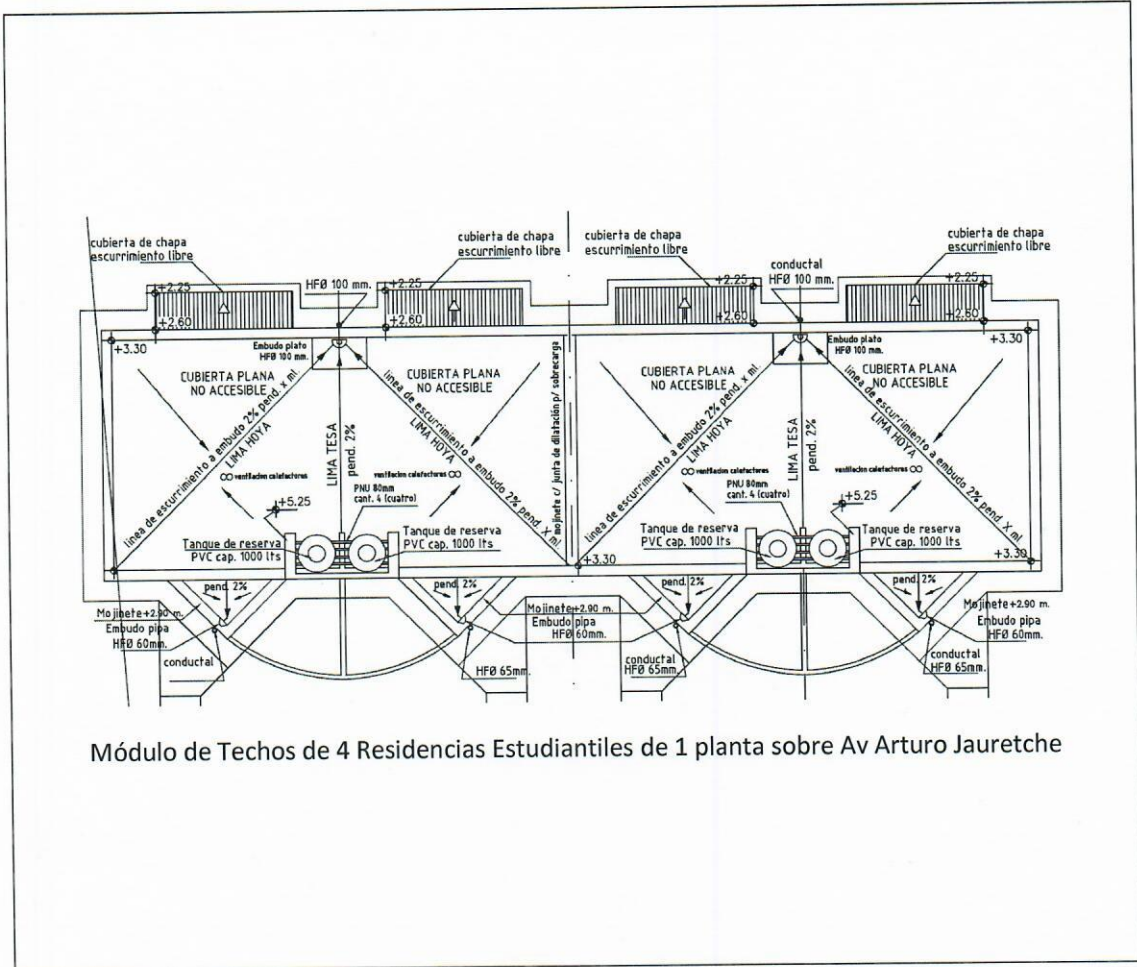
cubierta de chapa escurrimiento libre

cubierta de chapa escurrimiento libre

cubierta de chapa escurrimiento libre

cubierta de chapa escurrimiento libre

HFØ 100 mm.

conductal HFØ 100 mm.

+2.25

+2.60

+2.25

+2.60

+2.25

+2.60

+2.25

+2.60

+3.30

+3.30

Embudo plato HFØ 100 mm.

Embudo plato HFØ 100 mm.

CUBIERTA PLANA NO ACCESIBLE

CUBIERTA PLANA NO ACCESIBLE

CUBIERTA PLANA NO ACCESIBLE

CUBIERTA PLANA NO ACCESIBLE

linea de escurrimiento a embudo 2% pend. x ml.

linea de escurrimiento a embudo 2% pend. X ml.

linea de escurrimiento a embudo 2% pend. x ml.

linea de escurrimiento a embudo 2% pend. X ml.

LIMA HOYA

LIMA HOYA

LIMA HOYA

LIMA HOYA

LIMA TESA pend. 2%

LIMA TESA pend. 2%

mojinete c/ junta de dilatación p/ sobrecarga

ventilacion calefactores

ventilacion calefactores

ventilacion calefactores

ventilacion calefactores

PNU 80mm cant. 4 (cuatro)

PNU 80mm cant. 4 (cuatro)

+5.25

+5.25

Tanque de reserva PVC cap. 1000 lts

Tanque de reserva PVC cap. 1000 lts

Tanque de reserva PVC cap. 1000 lts

Tanque de reserva PVC cap. 1000 lts

+3.30

+3.30

pend. 2%

pend. 2%

pend. 2%

pend. 2%

Mojinete +2.90 m.

Mojinete +2.90 m.

Mojinete +2.90 m.

Embudo pipa HFØ 60mm.

Embudo pipa HFØ 60mm.

Embudo pipa HFØ 60mm.

conductal

HFØ 65mm.

conductal HFØ 65mm.

conductal HFØ 65mm.

Módulo de Techos de 4 Residencias Estudiantiles de 1 planta sobre Av Arturo Jauretche